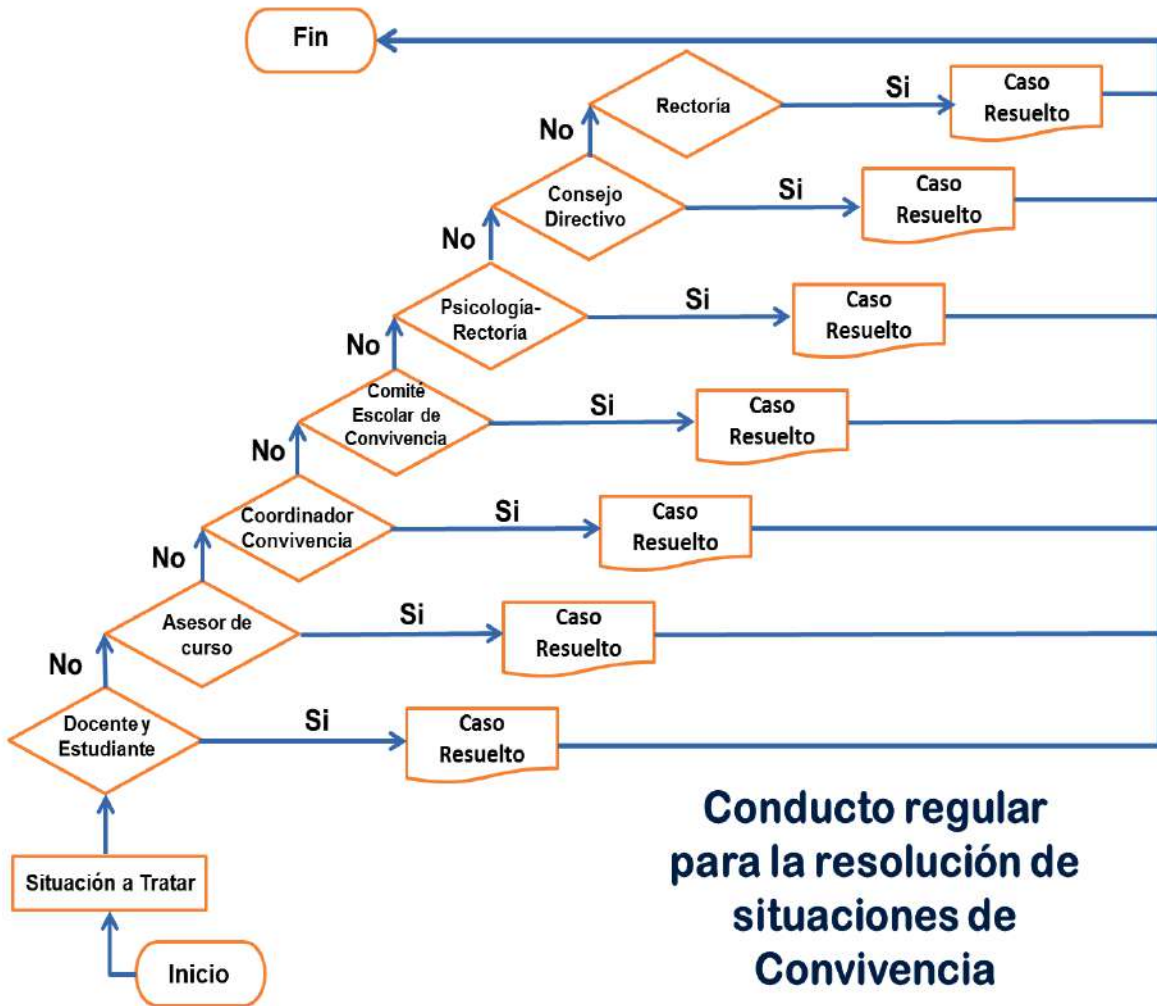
Fin

Rectoría

Si

Caso Resuelto

No

Consejo Directivo

Si

Caso Resuelto

No

Psicología-Rectoría

Si

Caso Resuelto

No

Comité Escolar de Convivencia

Si

Caso Resuelto

No

Coordinador Convivencia

Si

Caso Resuelto

No

Asesor de curso

Si

Caso Resuelto

No

Docente y Estudiante

Si

Caso Resuelto

Situación a Tratar

Inicio

Conducto regular para la resolución de situaciones de Convivencia